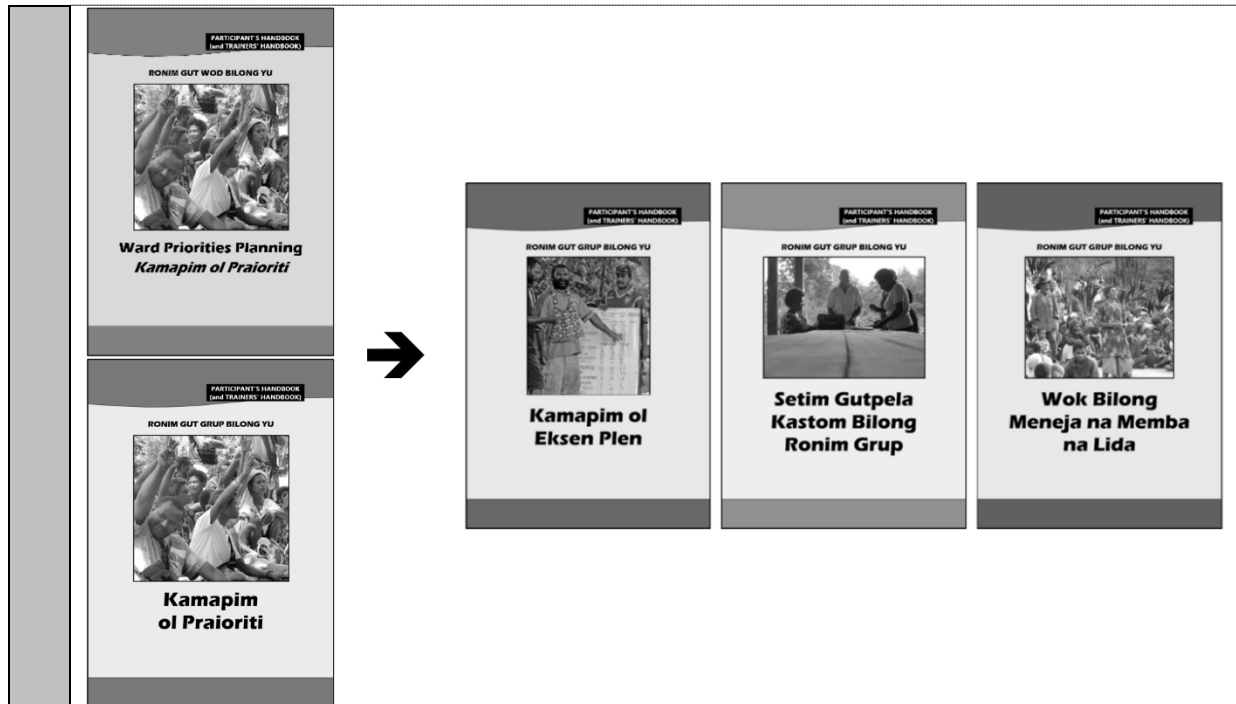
PARTICIPANT'S HANDBOOK
(and TRAINERS' HANDBOOK)

RONIM GUT WOD BILONG YU

Ward Priorities Planning
*Kamapim ol Praioriti*

PARTICIPANT'S HANDBOOK
(and TRAINERS' HANDBOOK)

RONIM GUT GRUP BILONG YU

Kamapim ol Praioriti

PARTICIPANT'S HANDBOOK
(and TRAINERS' HANDBOOK)

RONIM GUT GRUP BILONG YU

Kamapim ol Eksen Plen

PARTICIPANT'S HANDBOOK
(and TRAINERS' HANDBOOK)

RONIM GUT GRUP BILONG YU

Setim Gutpela Kastom Bilong Ronim Grup

PARTICIPANT'S HANDBOOK
(and TRAINERS' HANDBOOK)

RONIM GUT GRUP BILONG YU

Wok Bilong Meneja na Memba na Lida